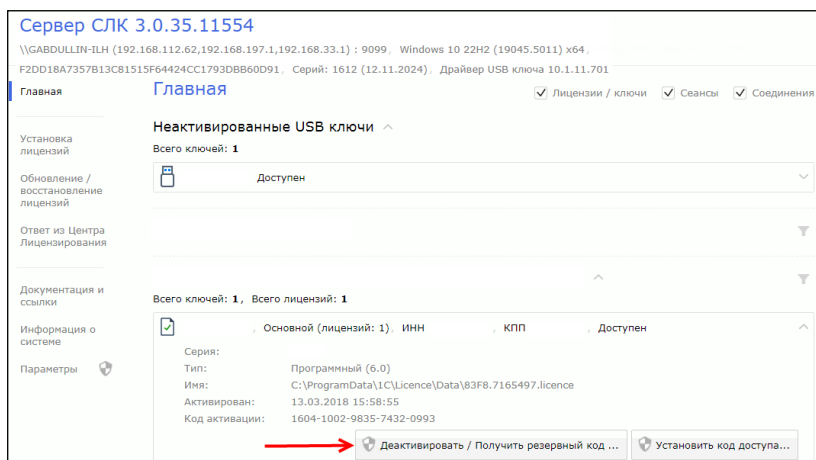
Сервер СЛК 3.0.35.11554

\\GABDULLIN-ILH (192.168.112.62,192.168.197.1,192.168.33.1) : 9099, Windows 10 22H2 (19045.5011) x64, F2DD18A7357B13C81515F64424CC1793DBB60D91, Серий: 1612 (12.11.2024), Драйвер USB ключа 10.1.11.701

Главная

Установка лицензий

Обновление / восстановление лицензий

Ответ из Центра Лицензирования

Документация и ссылки

Информация о системе

Параметры

Главная

Лицензии / ключи
Сеансы
Соединения

Неактивированные USB ключи

Всего ключей: 1

Доступен

Всего ключей: 1, Всего лицензий: 1

, Основной (лицензий: 1), ИНН , КПП , Доступен

Серия:
Тип: Программный (6.0)
Имя: C:\ProgramData\1C\Licence\Data\83F8.7165497.licence
Активирован: 13.03.2018 15:58:55
Код активации: 1604-1002-9835-7432-0993

Деактивировать / Получить резервный код ...
Установить код доступа...